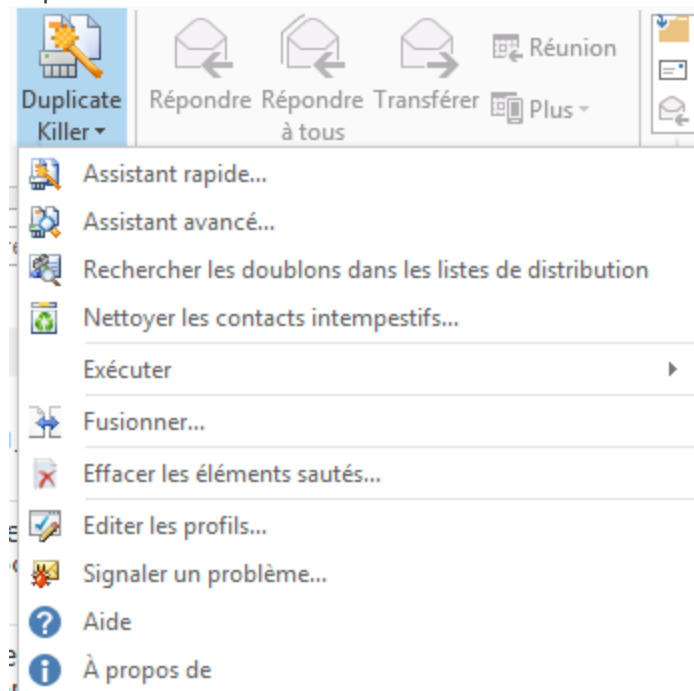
Duplicate Killer

Répondre

Répondre à tous

Transférer

Réunion

Plus

Assistant rapide...

Assistant avancé...

Rechercher les doublons dans les listes de distribution

Nettoyer les contacts intempestifs...

Exécuter

Fusionner...

Effacer les éléments sautés...

Editer les profils...

Signaler un problème...

Aide

À propos de